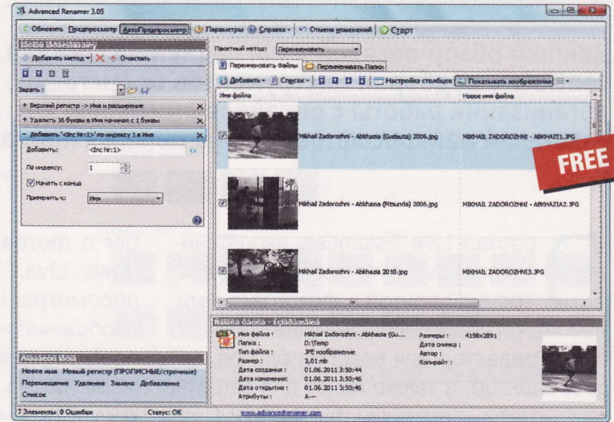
Advanced Renamer 3.05

Обновить Предпросмотр Автопредпросмотр Параметры Справка Отмена изменений Старт

Добавить метод Очистить

Загрузить:

Верхний регистр -> Имя и расширение

Удалить 16 буквы в Имя начиная с 1 буквы

Добавить "<Inc Nr:1>" по индексу 1 в Имя

Добавить: <Inc Nr:1>

По индексу: 1

Начать с конца

Применить к: Имя

Пакетный метод: Переименовать

Переименовать файлы Переименовать папки

Добавить Список Настройка столбцов Показывать изображения

| Имя файла | Новое имя файла |
|---|---|
| Mikhail Zadorozhni - Abkhazia (Gudauta) 2006.jpg | MIKHAIL ZADOROZHNI - ABKHAZIA1.JPG |
| Mikhail Zadorozhni - Abkhazia (Pitsunda) 2006.jpg | MIKHAIL ZADOROZHNI - ABKHAZIA2.JPG |
| Mikhail Zadorozhni - Abkhazia 2010.jpg | MIKHAIL ZADOROZHNI - ABKHAZIA3.JPG |

FREE

| | | | |
|---|---|---|---|
| Имя файла : | Mikhail Zadorozhni - Abkhazia (Gu... | Размеры : | 4158x2891 |
| Папка : | D:\Temp | Дата снимка : | |
| Тип файла : | JPG изображение | Автор : | |
| Размер : | 3,01 mb | Копирайт : | |
| Дата создания : | 01.06.2011 3:50:44 | | |
| Дата изменения: | 01.06.2011 3:50:44 | | |
| Дата открытия : | 01.06.2011 3:50:44 | | |
| Атрибуты : | A--- | | |

Новое имя Новый регистр (ПРОПИСНЫЕ/строчные) Перемещение Удаление Замена Добавление Список

7 Элементы: 0 Ошибки Статус: OK www.advancedrenamer.com